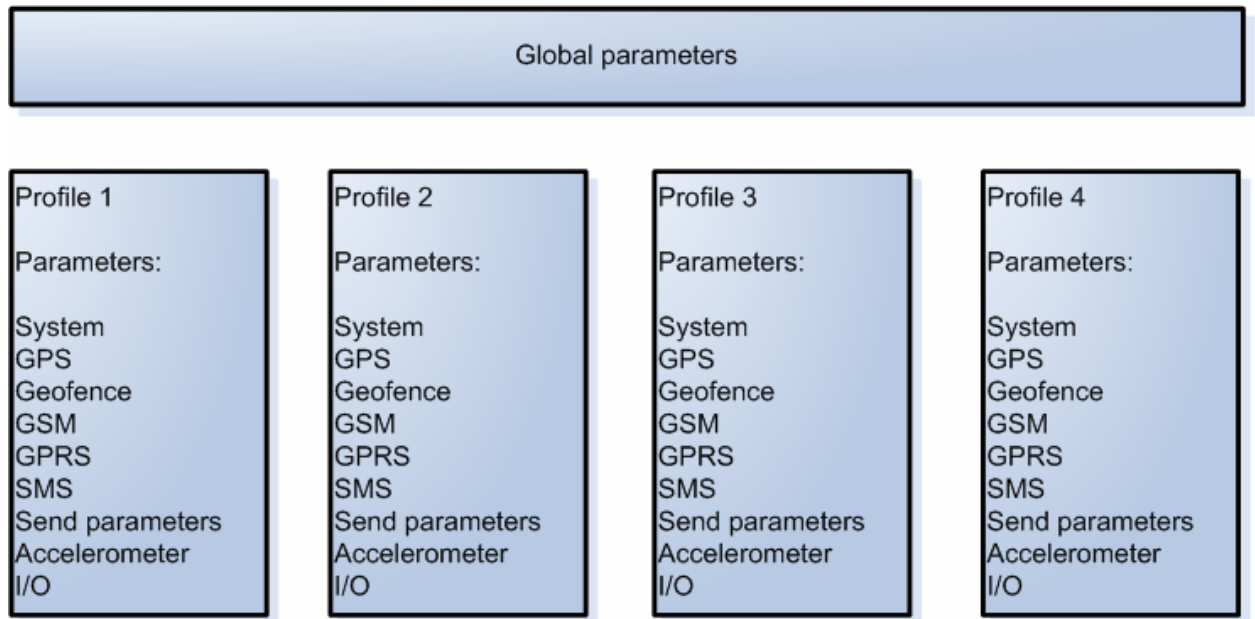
Global parameters

Profile 1

Parameters:

System
GPS
Geofence
GSM
GPRS
SMS
Send parameters
Accelerometer
I/O

Profile 2

Parameters:

System
GPS
Geofence
GSM
GPRS
SMS
Send parameters
Accelerometer
I/O

Profile 3

Parameters:

System
GPS
Geofence
GSM
GPRS
SMS
Send parameters
Accelerometer
I/O

Profile 4

Parameters:

System
GPS
Geofence
GSM
GPRS
SMS
Send parameters
Accelerometer
I/O